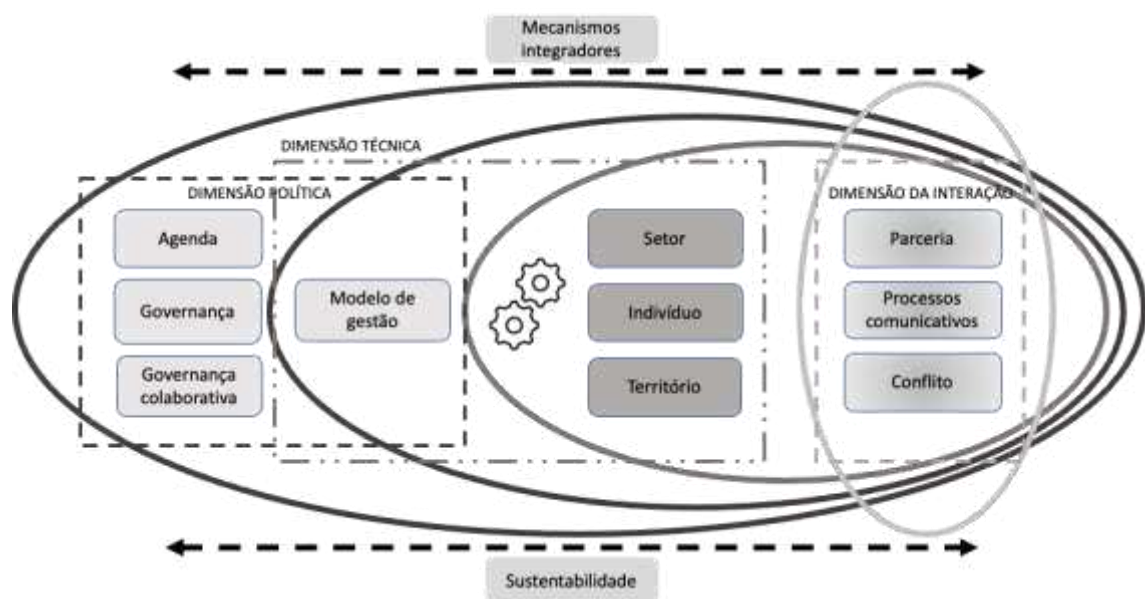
Mecanismos integradores

DIMENSÃO TÉCNICA

DIMENSÃO POLÍTICA

Agenda

Governança

Governança colaborativa

Modelo de gestão

Setor

Indivíduo

Território

DIMENSÃO DA INTERAÇÃO

Parceria

Processos comunicativos

Conflito

Sustentabilidade